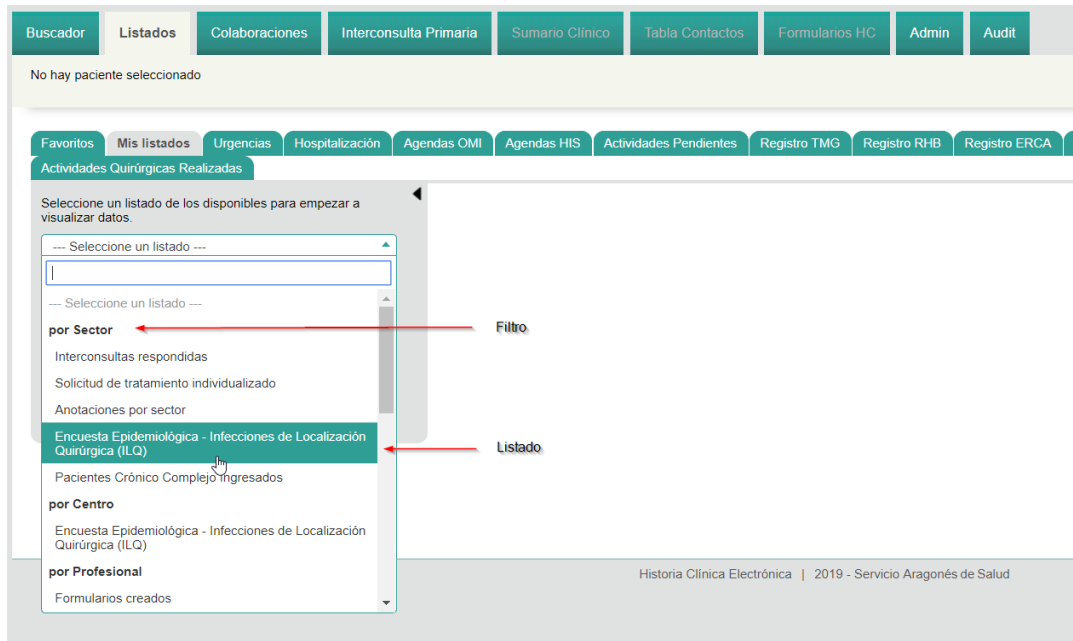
Buscador Listados Colaboraciones Interconsulta Primaria Sumario Clínico Tabla Contactos Formularios HC Admin Audit

No hay paciente seleccionado

Favoritos Mis listados Urgencias Hospitalización Agendas OMI Agendas HIS Actividades Pendientes Registro TMG Registro RHB Registro ERCA
Actividades Quirúrgicas Realizadas

Seleccione un listado de los disponibles para empezar a visualizar datos.

--- Seleccione un listado ---

--- Seleccione un listado ---
por Sector
Interconsultas respondidas
Solicitud de tratamiento individualizado
Anotaciones por sector
Encuesta Epidemiológica - Infecciones de Localización Quirúrgica (ILQ)
Pacientes Crónico Complejo ingresados
por Centro
Encuesta Epidemiológica - Infecciones de Localización Quirúrgica (ILQ)
por Profesional
Formularios creados

Filtro

Listado

Historia Clínica Electrónica | 2019 - Servicio Aragonés de Salud